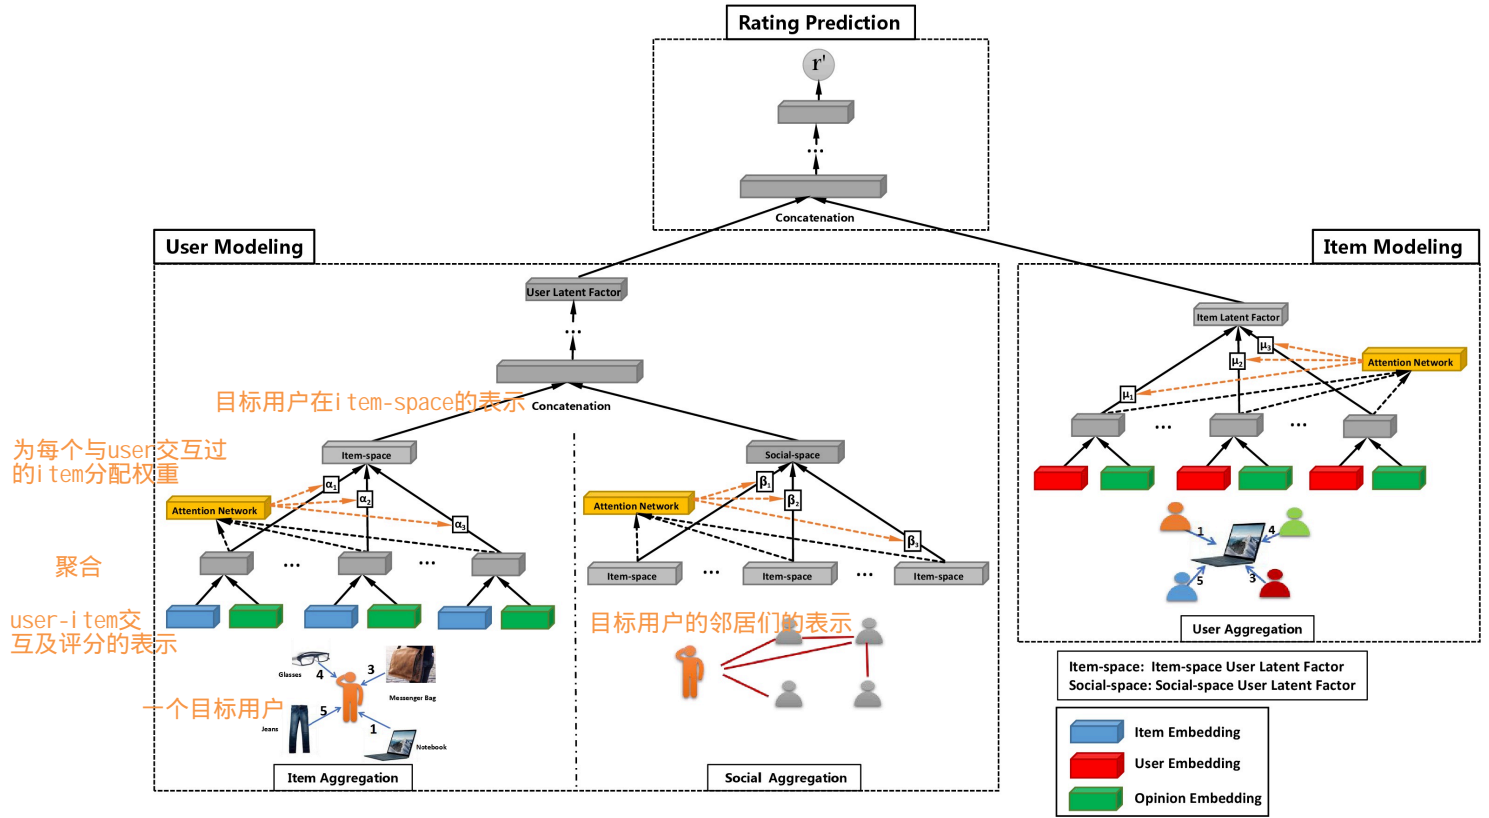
Rating Prediction

r'

...

Concatenation

User Modeling

Item Modeling

User Latent Factor

...

目标用户在item-space的表示 Concatenation

为每个与user交互过的item分配权重

Item-space

$\alpha_1$

$\alpha_2$

$\alpha_3$

Attention Network

... ...

聚合

user-item交互及评分的表示

Glasses 4

3

Messenger Bag

一个目标用户

5

Jeans

1

Notebook

Item Aggregation

Social-space

$\beta_1$

$\beta_2$

$\beta_3$

Attention Network

Item-space ... Item-space ... Item-space

目标用户的邻居们的表示

Social Aggregation

Item Latent Factor

$\mu_3$

$\mu_2$

$\mu_1$

Attention Network

... ...

1

4

5

3

User Aggregation

Item-space: Item-space User Latent Factor
Social-space: Social-space User Latent Factor

Item Embedding
User Embedding
Opinion Embedding